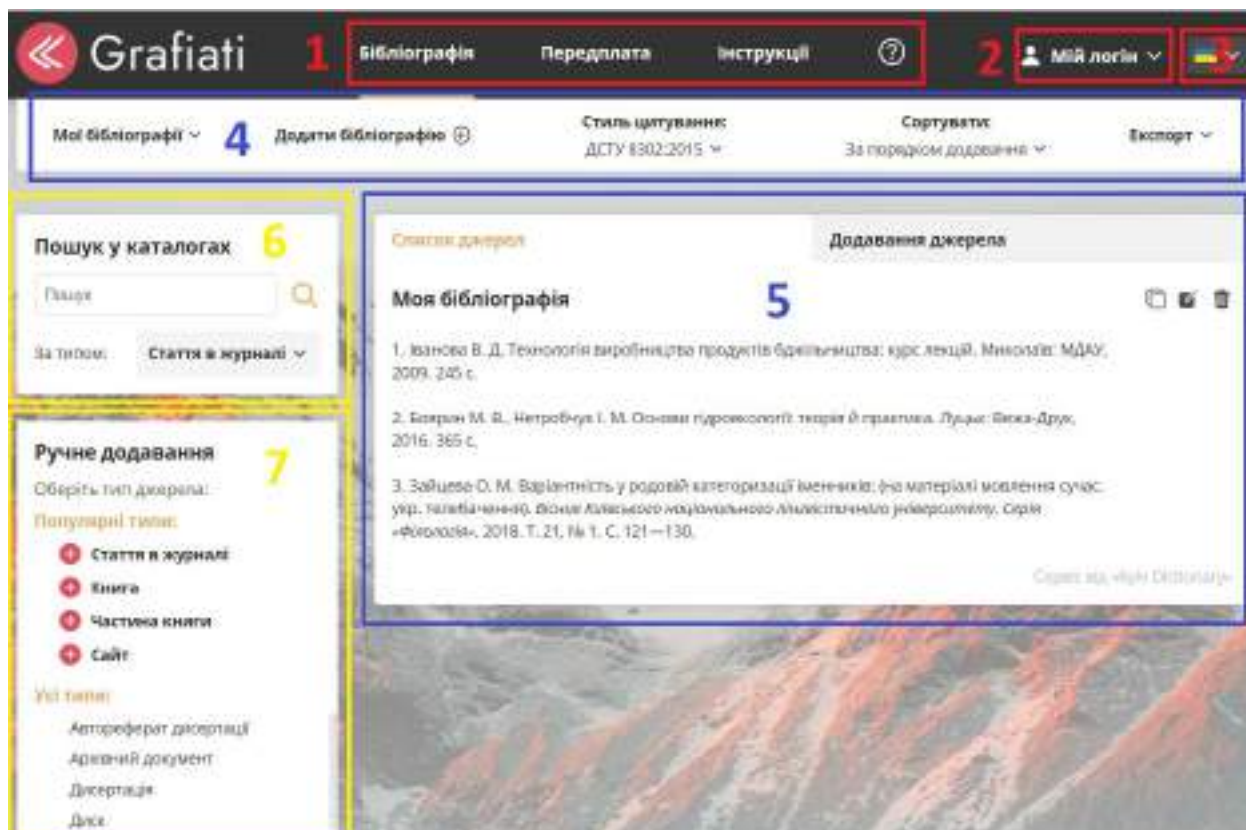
Grafiati 1 Бібліографія Передплата Інструкції ? 2 Мій логін 3

Мої бібліографії 4 Додати бібліографію Стиль цитування: ДСТУ 8302:2015 Сортувати: За порядком додавання Експорт

Пошук у каталогах 6

Пошук

За типом: Стаття в журналі

Список джерел Додавання джерела

Моя бібліографія 5

1. Іванова В. Д. Технологія виробництва продуктів бджільництва: курс лекцій. Миколаїв: МДАУ, 2009. 245 с.

2. Боярин М. В., Нетробчук І. М. Основи гідроекології: теорія й практика. Луцьк: Вежа-Друк, 2016. 365 с.

3. Зайцева О. М. Варіантність у родовій категоризації іменників: (на матеріалі мовлення сучас. укр. телебачення). Вісник Київського національного лінгвістичного університету. Серія «Філологія». 2018. Т. 21, № 1. С. 121—130.

Сервіс від «Kyiv Dictionary»

Ручне додавання 7

Оберіть тип джерела:

Популярні типи:

Стаття в журналі

Книга

Частина книги

Сайт

Усі типи:

Автореферат дисертації

Архівний документ

Дисертація

Диск